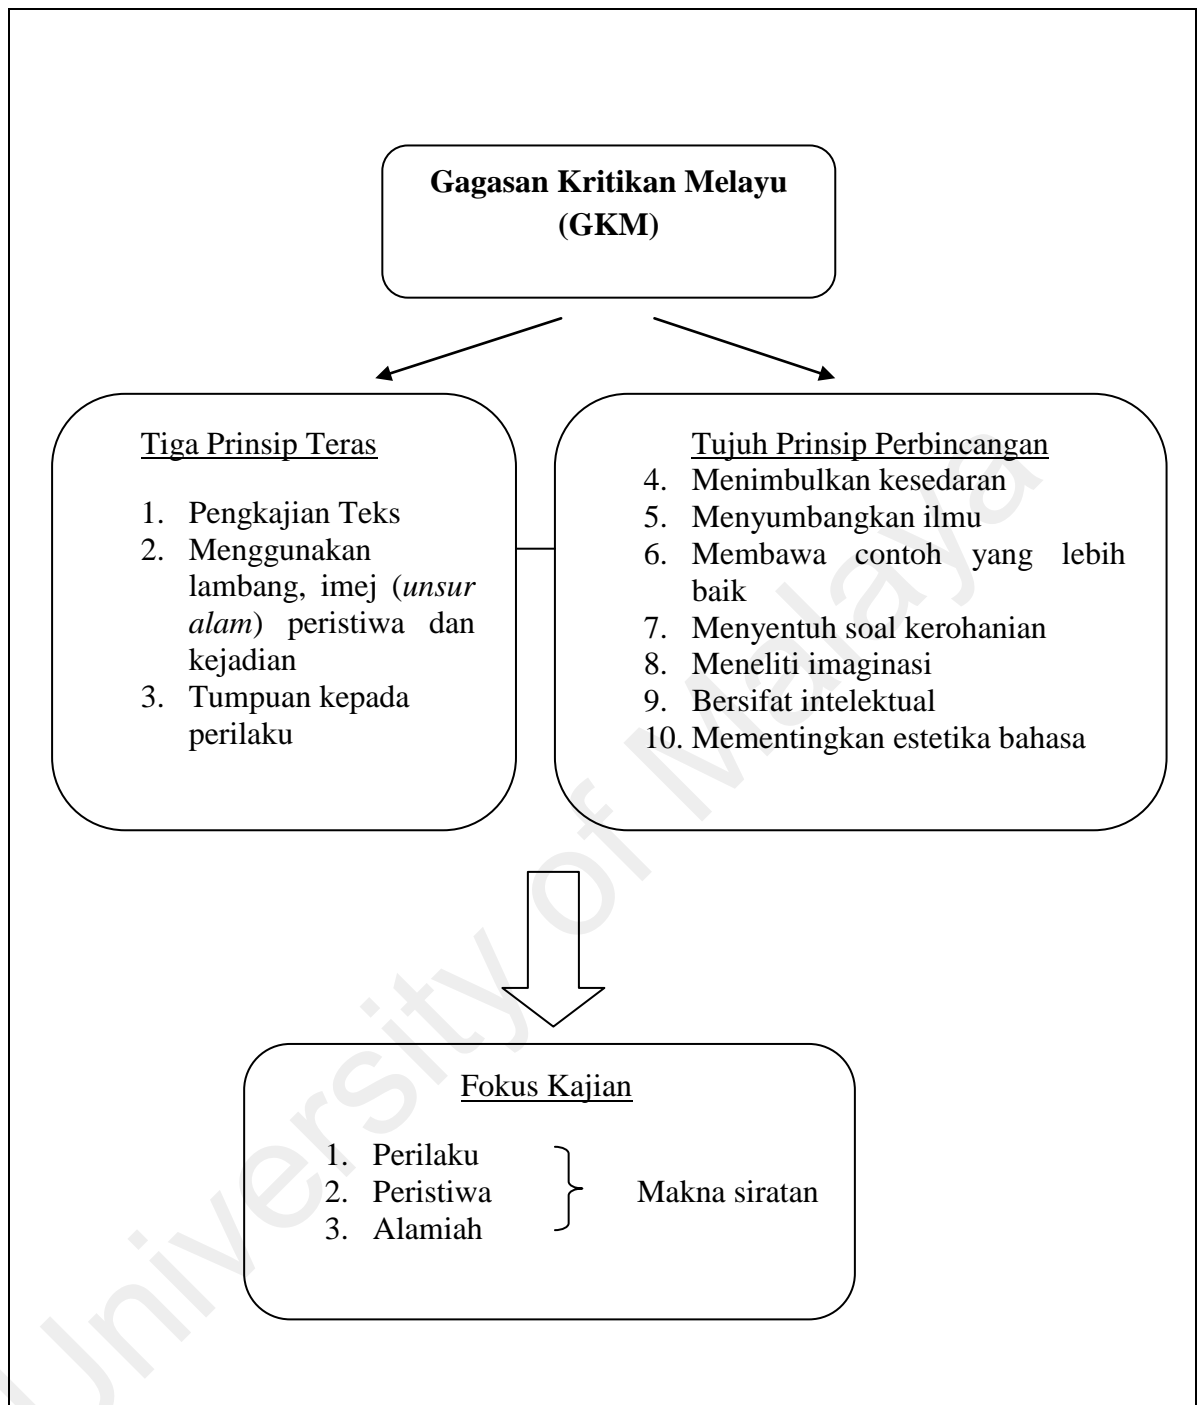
Gagasan Kritikan Melayu (GKM)

Tiga Prinsip Teras

1. Pengkajian Teks
2. Menggunakan lambang, imej (*unsur alam*) peristiwa dan kejadian
3. Tumpuan kepada perilaku

Tujuh Prinsip Perbincangan
4. Menimbulkan kesedaran
5. Menyumbangkan ilmu
6. Membawa contoh yang lebih baik
7. Menyentuh soal kerohanian
8. Meneliti imaginasi
9. Bersifat intelektual
10. Mementingkan estetika bahasa

Fokus Kajian

1. Perilaku
2. Peristiwa
3. Alamiah

Makna siratan

University of Malaya